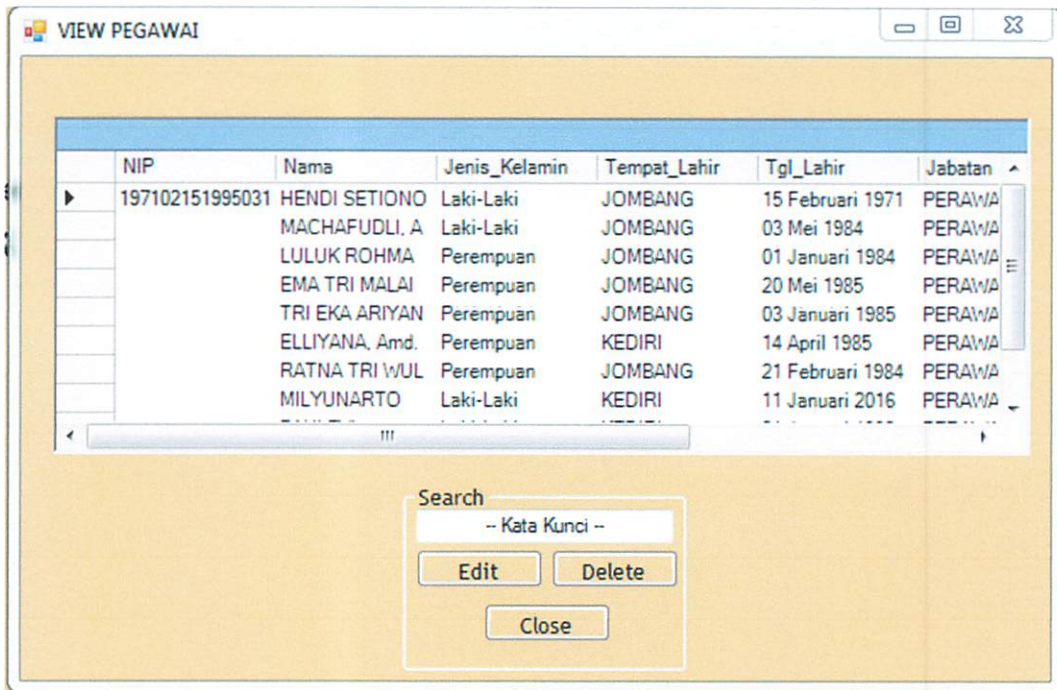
VIEW PEGAWAI

| NIP | Nama | Jenis_Kelamin | Tempat_Lahir | Tgl_Lahir | Jabatan |
|---|---|---|---|---|---|
| 197102151995031 | HENDI SETIONO | Laki-Laki | JOMBANG | 15 Februari 1971 | PERAWA |
| | MACHAFUDLI, A | Laki-Laki | JOMBANG | 03 Mei 1984 | PERAWA |
| | LULUK ROHMA | Perempuan | JOMBANG | 01 Januari 1984 | PERAWA |
| | EMA TRI MALAI | Perempuan | JOMBANG | 20 Mei 1985 | PERAWA |
| | TRI EKA ARIYAN | Perempuan | JOMBANG | 03 Januari 1985 | PERAWA |
| | ELLIYANA, Amd. | Perempuan | KEDIRI | 14 April 1985 | PERAWA |
| | RATNA TRI WUL | Perempuan | JOMBANG | 21 Februari 1984 | PERAWA |
| | MILYUNARTO | Laki-Laki | KEDIRI | 11 Januari 2016 | PERAWA |

Search
-- Kata Kunci --
Edit
Delete
Close